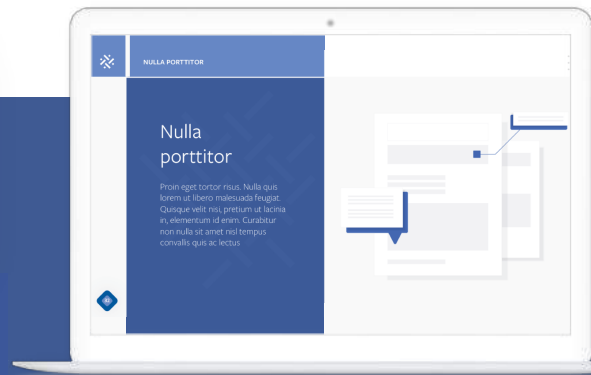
NULLA PORTTITOR

Nulla porttitor

Proin eget tortor risus. Nulla quis lorem ut libero malesuada feugiat. Quisque velit nisi, pretium ut lacinia in, elementum id enim. Curabitur non nulla sit amet nisl tempus convallis quis ac lectus